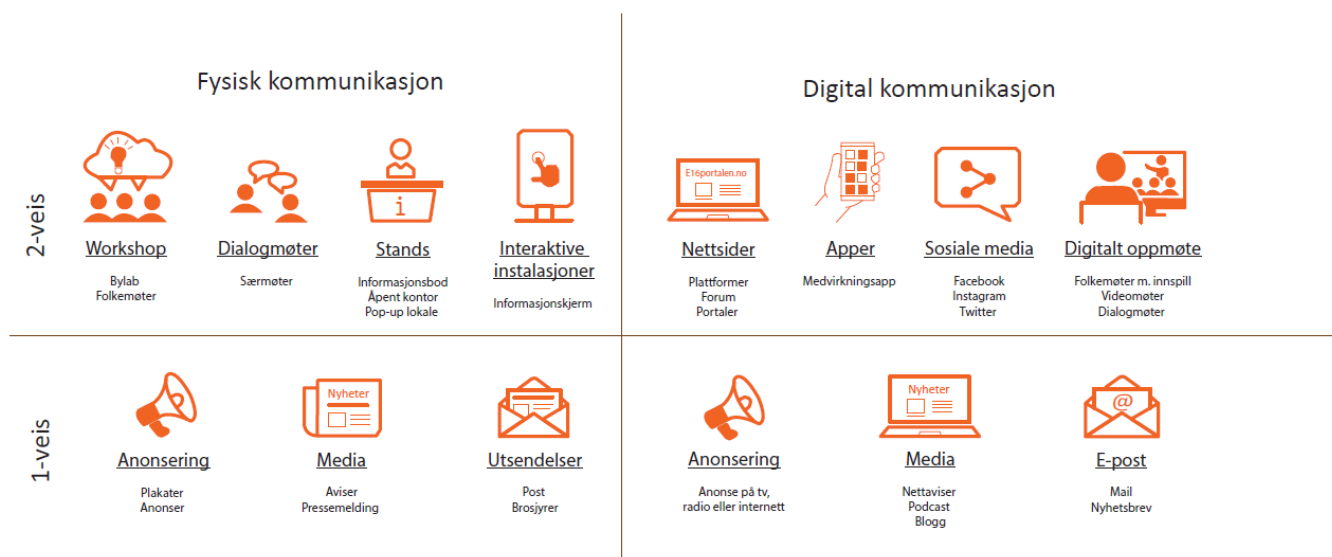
Fysisk kommunikasjon

Digital kommunikasjon

2-veis

Workshop
Bylab
Folkemøter

Dialogmøter
Særmøter

i

Stands
Informasjonsbod
Åpent kontor
Pop-up lokale

Interaktive instalasjoner
Informasjonskjerm

E16portalen.no

Nettsider
Plattformer
Forum
Portaler

Apper
Medvirkningsapp

Sosiale media
Facebook
Instagram
Twitter

Digitalt oppmøte
Folkemøter m. innspill
Videomøter
Dialogmøter

1-veis

Anonsering
Plakater
Anonser

Nyheter

Media
Aviser
Pressemelding

Utsendelser
Post
Brosjyrer

Anonsering
Anonse på tv, radio eller internett

Nyheter

Media
Nettaviser
Podcast
Blogg

@

E-post
Mail
Nyhetsbrev